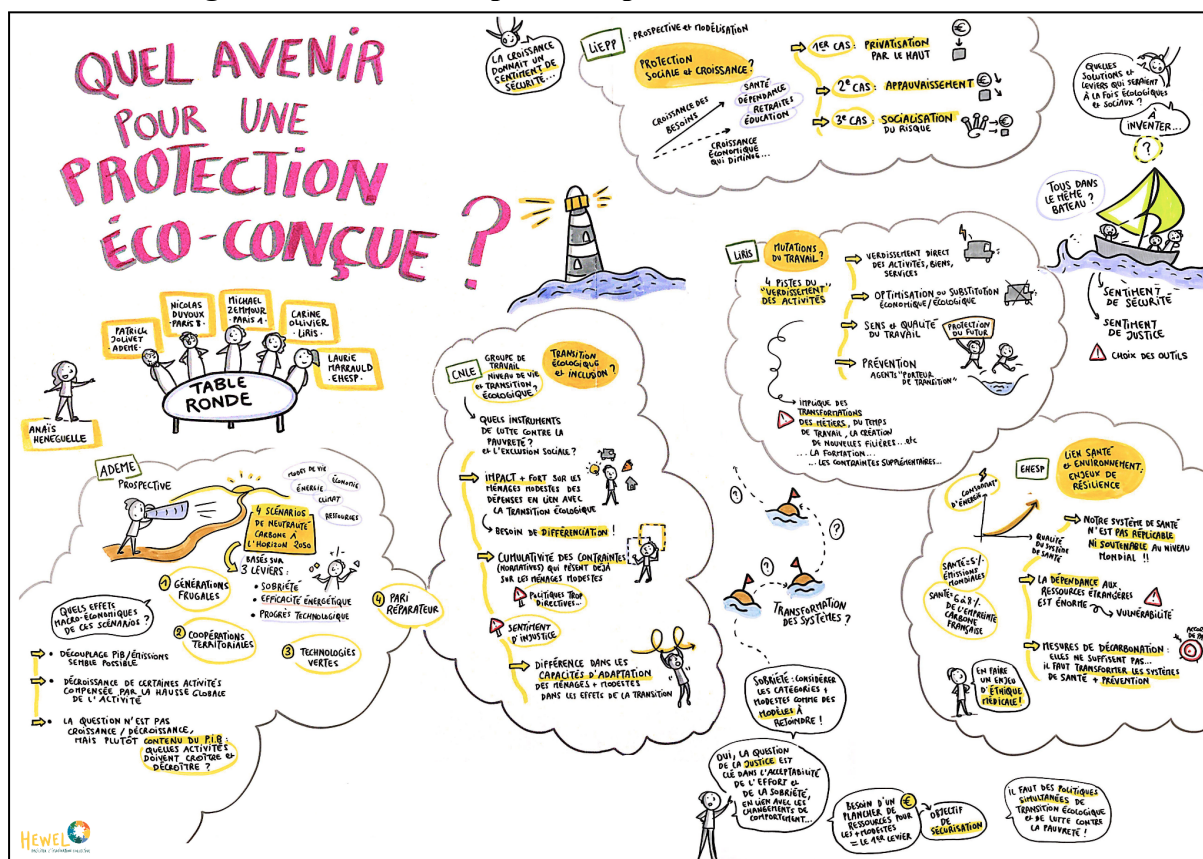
QUEL AVENIR POUR UNE PROTECTION ÉCO-CONÇUE ?

LA CROISSANCE DONNAIT UN SENTIMENT DE SÉCURITÉ...

LIEPP : PROSPECTIVE et MODÉLISATION

PROTECTION SOCIALE et CROISSANCE ?

CROISSANCE DES BESOINS

SANTÉ
DÉPENDANCE
RETRAITES
ÉDUCATION

CROISSANCE ÉCONOMIQUE QUI DIMINUE...

1er CAS : PRIVATISATION PAR LE HAUT

2e CAS : APPAUVRISSEMENT

3e CAS : SOCIALISATION DU RISQUE

QUELLES SOLUTIONS et LEVIERS QUI SERAIENT À LA FOIS ÉCOLOGIQUES et SOCIAUX ?

À INVENTER...

?

TOUS DANS LE MÊME BATEAU ?

SENTIMENT DE SÉCURITÉ

SENTIMENT DE JUSTICE

CHOIX DES OUTILS

NICOLAS DUVOUX · PARIS 8 ·
MICHAEL ZEMMOUR · PARIS 1 ·
PATRICK JOLIVET · ADEME ·
CARINE OLLIVIER · LIRIS ·
LAURIE MARRAULD · EHESP ·
TABLE RONDE
ANAÏS HENEGUELLE

LIRIS
MUTATIONS DU TRAVAIL ?
4 PISTES DU "VERDISSEMENT DES ACTIVITÉS"
VERDISSEMENT DIRECT DES ACTIVITÉS, BIENS, SERVICES
OPTIMISATION ou SUBSTITUTION ÉCONOMIQUE / ÉCOLOGIQUE
SENS et QUALITÉ DU TRAVAIL
PROTECTION DU FUTUR
PRÉVENTION AGENTS "PORTEUR DE TRANSITION"
IMPLIQUE DES TRANSFORMATIONS DES MÉTIERS, DU TEMPS DE TRAVAIL, LA CRÉATION DE NOUVELLES FILIÈRES... etc
... LA FORMATION...
... LES CONTRAINTES SUPPLÉMENTAIRES...

CNLE
GROUPE DE TRAVAIL NIVEAU DE VIE et TRANSITION ÉCOLOGIQUE
TRANSITION ÉCOLOGIQUE et INCLUSION ?
QUELS INSTRUMENTS DE LUTTE CONTRE LA PAUVRETÉ ? et L'EXCLUSION SOCIALE ?
IMPACT + FORT SUR LES MÉNAGES MODESTES DES DÉPENSES EN LIEN AVEC LA TRANSITION ÉCOLOGIQUE
BESOIN DE DIFFÉRENCIATION !
CUMULATIVITÉ DES CONTRAINTES (NORMATIVES) QUI PÈSENT DÉJÀ SUR LES MÉNAGES MODESTES
POLITIQUES TROP DIRECTIVES...
SENTIMENT D'INJUSTICE
DIFFÉRENCE DANS LES CAPACITÉS D'ADAPTATION DES MÉNAGES + MODESTES DANS LES EFFETS DE LA TRANSITION

ADEME
PROSPECTIVE
MODES DE VIE
ÉNERGIE
ÉCONOMIE
CLIMAT
RESSOURCES
4 SCÉNARIOS DE NEUTRALITÉ CARBONE À L'HORIZON 2050
BASÉS SUR 3 LEVIERS :
· SOBRIÉTÉ
· EFFICACITÉ ÉNERGÉTIQUE
· PROGRÈS TECHNOLOGIQUE
1 GÉNÉRATIONS FRUGALES
2 COOPÉRATIONS TERRITORIALES
3 TECHNOLOGIES VERTES
4 PARI RÉPARATEUR
QUELS EFFETS MACRO-ÉCONOMIQUES DE CES SCÉNARIOS ?
DÉCOUPLAGE PIB/ÉMISSIONS SEMBLE POSSIBLE
DÉCROISSANCE DE CERTAINES ACTIVITÉS COMPENSÉE PAR LA HAUSSE GLOBALE DE L'ACTIVITÉ
LA QUESTION N'EST PAS CROISSANCE / DÉCROISSANCE, MAIS PLUTÔT CONTENU DU P.I.B : QUELLES ACTIVITÉS DOIVENT CROÎTRE et DÉCROÎTRE ?

TRANSFORMATION DES SYSTÈMES ?

SOBRIÉTÉ : CONSIDÉRER LES CATÉGORIES + MODESTES COMME DES MODÈLES À REJOINDRE !

OUI, LA QUESTION DE LA JUSTICE EST CLÉ DANS L'ACCEPTABILITÉ DE L'EFFORT et DE LA SOBRIÉTÉ, EN LIEN AVEC LES CHANGEMENTS DE COMPORTEMENT...

BESOIN D'UN PLANCHER DE RESSOURCES POUR LES + MODESTES = LE 1er LEVIER
OBJECTIF DE SÉCURISATION

IL FAUT DES POLITIQUES SIMULTANÉES DE TRANSITION ÉCOLOGIQUE et DE LUTTE CONTRE LA PAUVRETÉ !

EHESP
LIEN SANTÉ et ENVIRONNEMENT. ENJEUX DE RÉSILIENCE
CONSOMMATION D'ÉNERGIE
QUALITÉ DU SYSTÈME DE SANTÉ
NOTRE SYSTÈME DE SANTÉ N'EST PAS RÉPLICABLE NI SOUTENABLE AU NIVEAU MONDIAL !!
SANTÉ = 5% ÉMISSIONS MONDIALES
SANTÉ = 6 À 8% DE L'EMPREINTE CARBONE FRANÇAISE
LA DÉPENDANCE AUX RESSOURCES ÉTRANGÈRES EST ÉNORME → VULNÉRABILITÉ
MESURES DE DÉCARBONATION : ELLES NE SUFFISENT PAS... IL FAUT TRANSFORMER LES SYSTÈMES DE SANTÉ + PRÉVENTION
EN FAIRE UN ENJEU D'ÉTHIQUE MÉDICALE !
ACCORD DE PA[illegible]

HEWEL
DESIGN / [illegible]